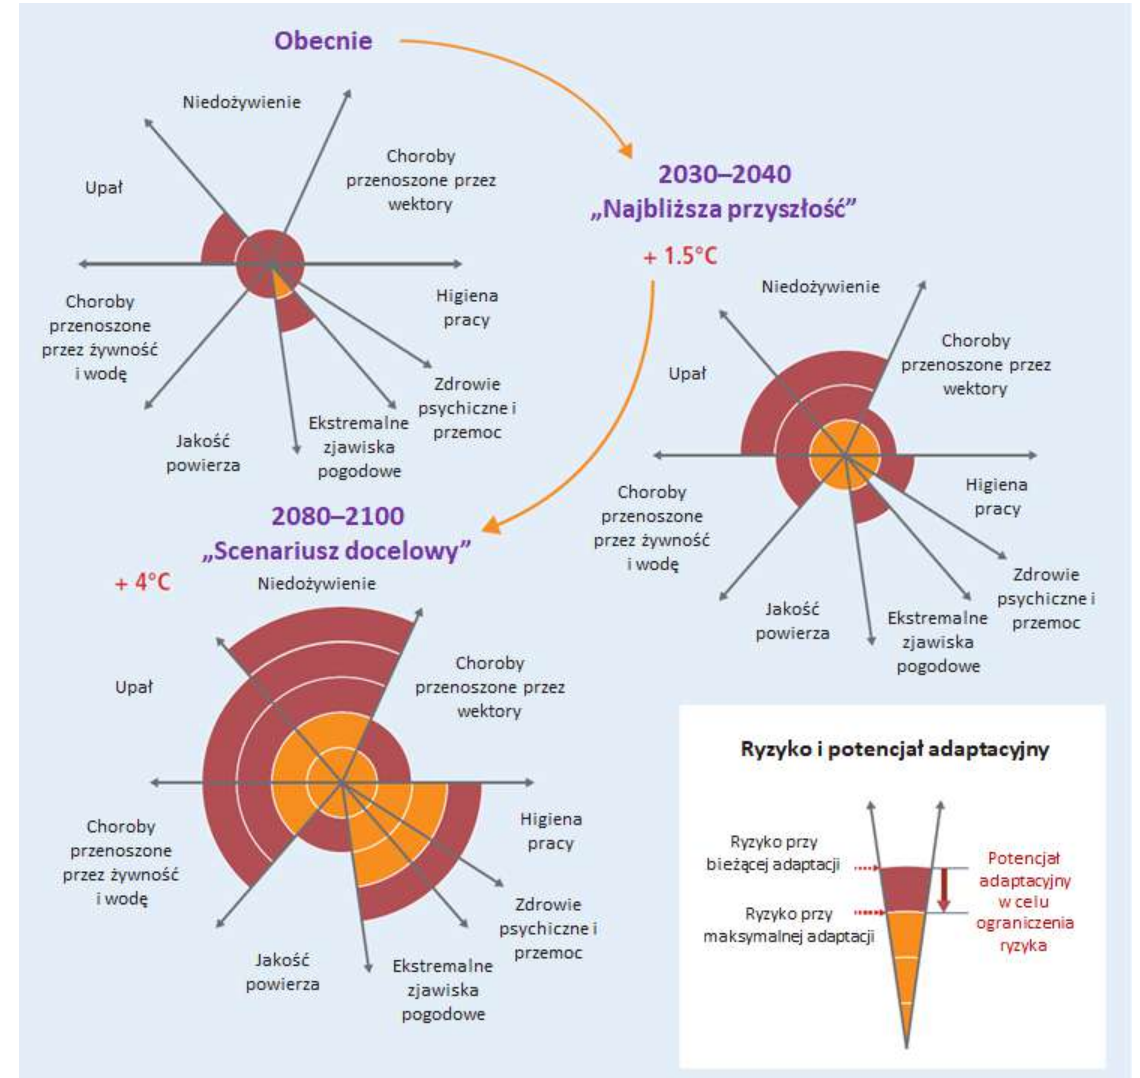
Obecnie

Niedożywienie

Upał

Choroby przenoszone przez wektory

Higiena pracy

Choroby przenoszone przez żywność i wodę

Zdrowie psychiczne i przemoc

Jakość powierza

Ekstremalne zjawiska pogodowe

2030–2040
„Najbliższa przyszłość”

+ 1.5°C

Niedożywienie

Upał

Choroby przenoszone przez wektory

Higiena pracy

Choroby przenoszone przez żywność i wodę

Zdrowie psychiczne i przemoc

Jakość powierza

Ekstremalne zjawiska pogodowe

2080–2100
„Scenariusz docelowy”

+ 4°C

Niedożywienie

Upał

Choroby przenoszone przez wektory

Higiena pracy

Choroby przenoszone przez żywność i wodę

Zdrowie psychiczne i przemoc

Jakość powierza

Ekstremalne zjawiska pogodowe

Ryzyko i potencjał adaptacyjny

Ryzyko przy bieżącej adaptacji

Ryzyko przy maksymalnej adaptacji

Potencjał adaptacyjny w celu ograniczenia ryzyka